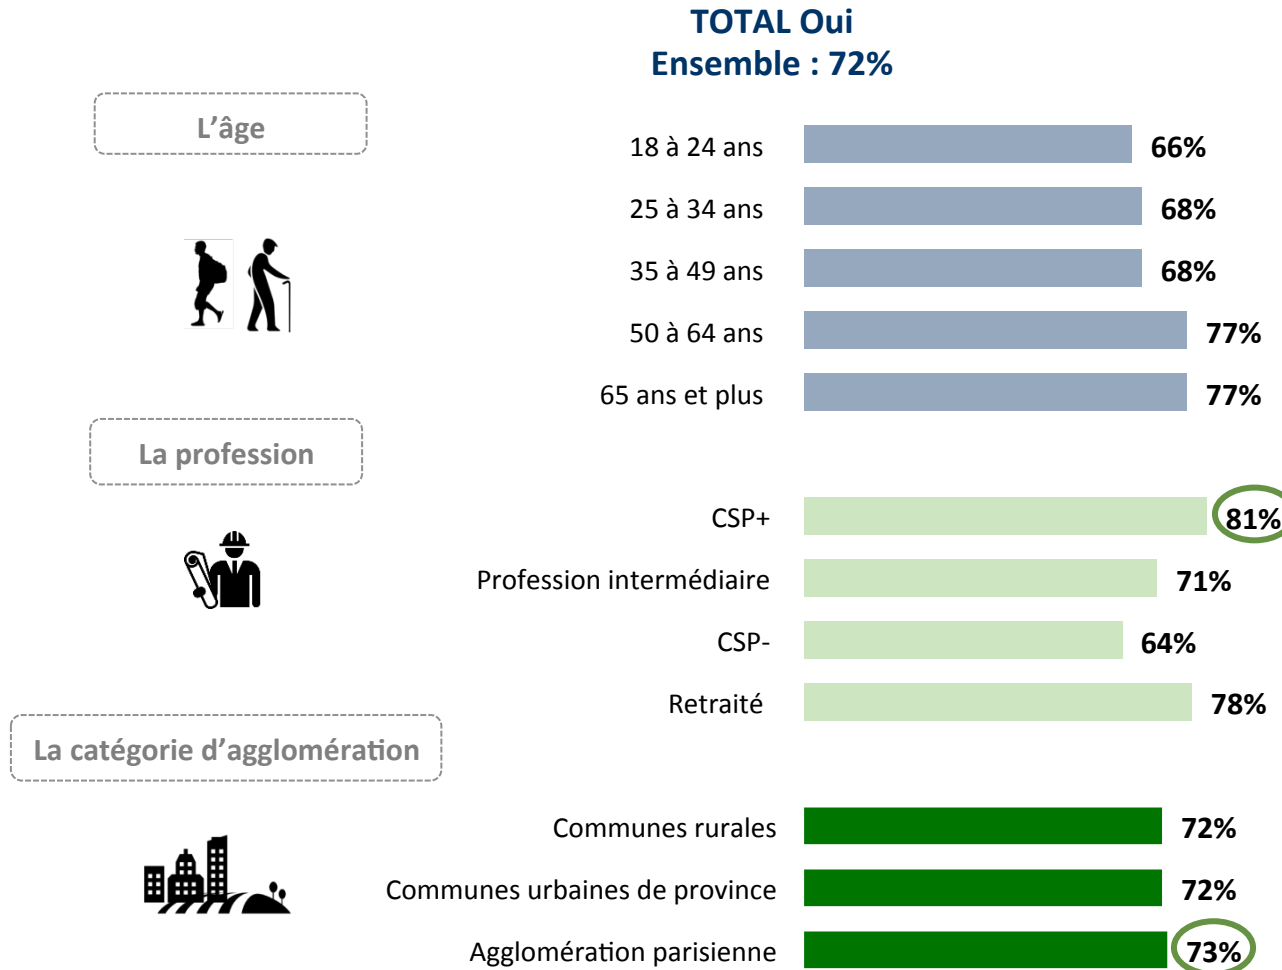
TOTAL Oui
Ensemble : 72%

L'âge

18 à 24 ans 66%
25 à 34 ans 68%
35 à 49 ans 68%
50 à 64 ans 77%
65 ans et plus 77%

La profession

CSP+ 81%
Profession intermédiaire 71%
CSP- 64%
Retraité 78%

La catégorie d'agglomération

Communes rurales 72%
Communes urbaines de province 72%
Agglomération parisienne 73%